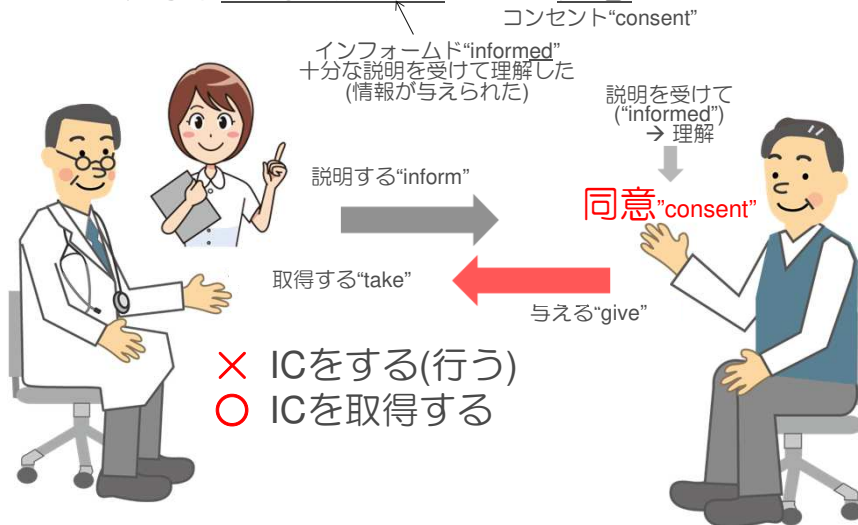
コンセント“consent”

インフォームド“informed”
十分な説明を受けて理解した
(情報が与えられた)

説明を受けて
(“informed”)
→ 理解

説明する“inform”

同意”consent”

取得する“take”

与える“give”

× ICをする(行う)
○ ICを取得する